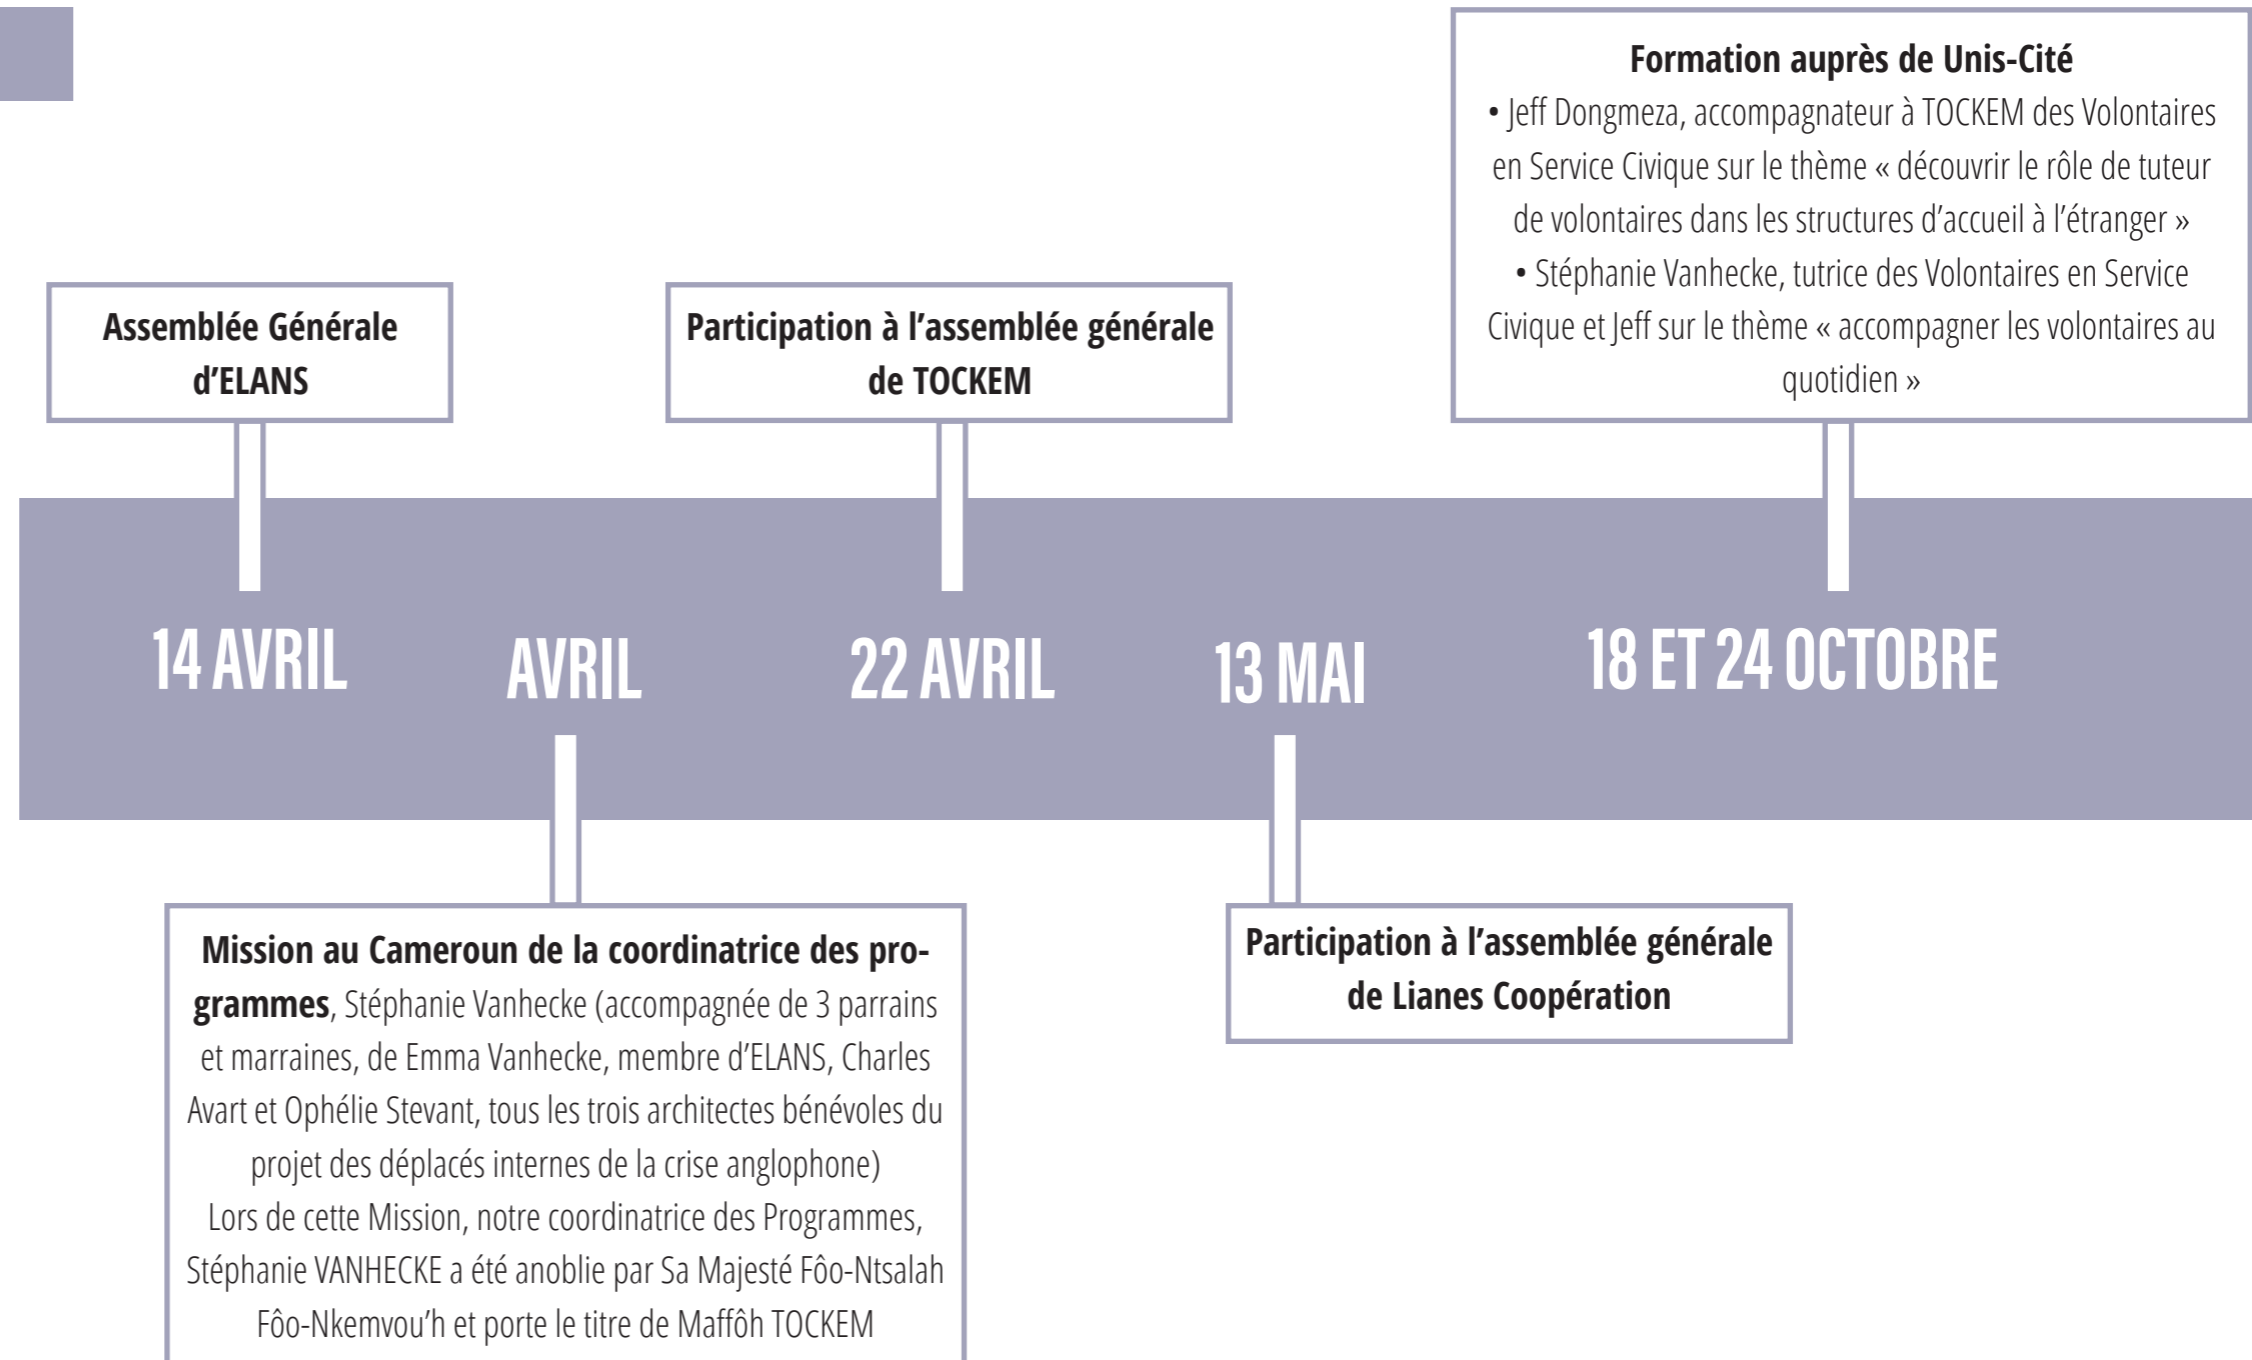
Formation auprès de Unis-Cité

• Jeff Dongmeza, accompagnateur à TOCKEM des Volontaires en Service Civique sur le thème « découvrir le rôle de tuteur de volontaires dans les structures d'accueil à l'étranger »

• Stéphanie Vanhecke, tutrice des Volontaires en Service Civique et Jeff sur le thème « accompagner les volontaires au quotidien »

Assemblée Générale d'ELANS

Participation à l'assemblée générale de TOCKEM

14 AVRIL

AVRIL

22 AVRIL

13 MAI

18 ET 24 OCTOBRE

Mission au Cameroun de la coordinatrice des programmes, Stéphanie Vanhecke (accompagnée de 3 parrains et marraines, de Emma Vanhecke, membre d'ELANS, Charles Avart et Ophélie Stevant, tous les trois architectes bénévoles du projet des déplacés internes de la crise anglophone)

Lors de cette Mission, notre coordinatrice des Programmes, Stéphanie VANHECKE a été anoblie par Sa Majesté Fôo-Ntsalah Fôo-Nkemvou'h et porte le titre de Maffôh TOCKEM

Participation à l'assemblée générale de Lianes Coopération